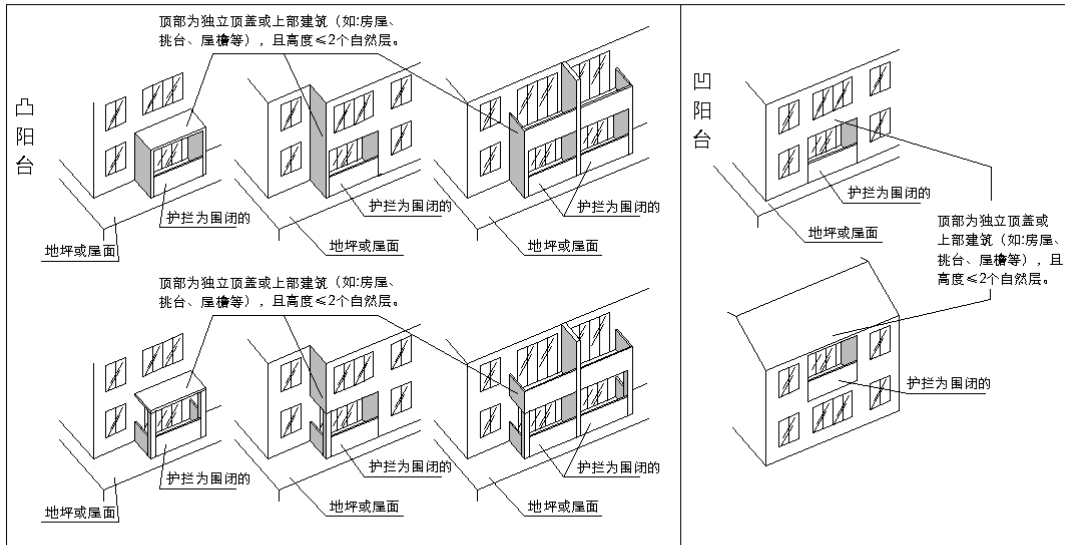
顶部为独立顶盖或上部建筑（如:房屋、挑台、屋檐等），且高度≤2个自然层。

凸阳台

护拦为围闭的

地坪或屋面

护拦为围闭的

地坪或屋面

护拦为围闭的

地坪或屋面

顶部为独立顶盖或上部建筑（如:房屋、挑台、屋檐等），且高度≤2个自然层。

护拦为围闭的

地坪或屋面

护拦为围闭的

地坪或屋面

护拦为围闭的

地坪或屋面

凹阳台

护拦为围闭的

地坪或屋面

顶部为独立顶盖或上部建筑（如:房屋、挑台、屋檐等），且高度≤2个自然层。

护拦为围闭的